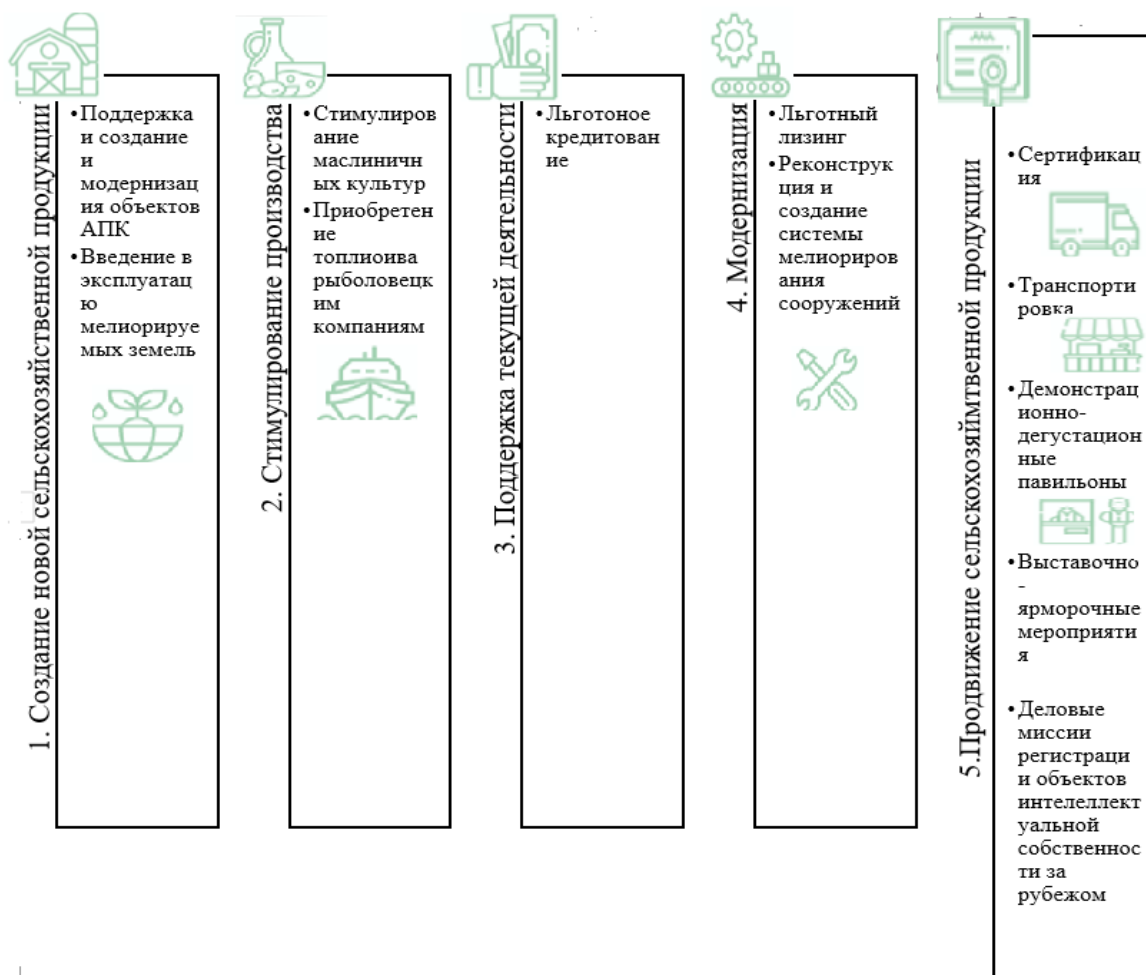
1. Создание новой сельскохозяйственной продукции

• Поддержка и создание и модернизация объектов АПК
• Введение в эксплуатацию мелиорируемых земель

2. Стимулирование производства

• Стимулирование маслиничных культур
• Приобретение топлиоива рыболовецким компаниям

3. Поддержка текущей деятельности

• Льготоное кредитование

4. Модернизация

• Льготный лизинг
• Реконструкция и создание системы мелиорирования сооружений

5.Продвижение сельскохозяйтвенной продукции

• Сертификация
• Транспортировка
• Демонстрационно-дегустационные павильоны
• Выставочно - ярморочные мероприятия
• Деловые миссии регистрации объектов интелеллектуальной собственности за рубежом